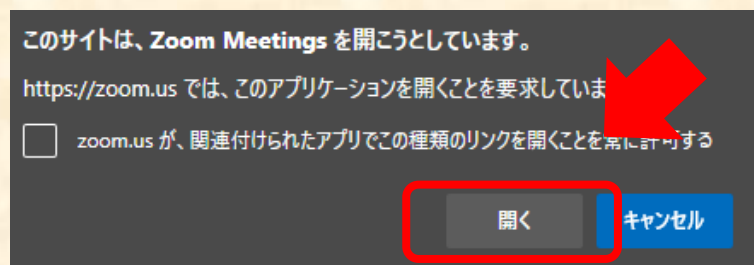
このサイトは、Zoom Meetings を開こうとしています。

https://zoom.us では、このアプリケーションを開くことを要求していま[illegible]

zoom.us が、関連付けられたアプリでこの種類のリンクを開くことを常に許可する

開く

キャンセル